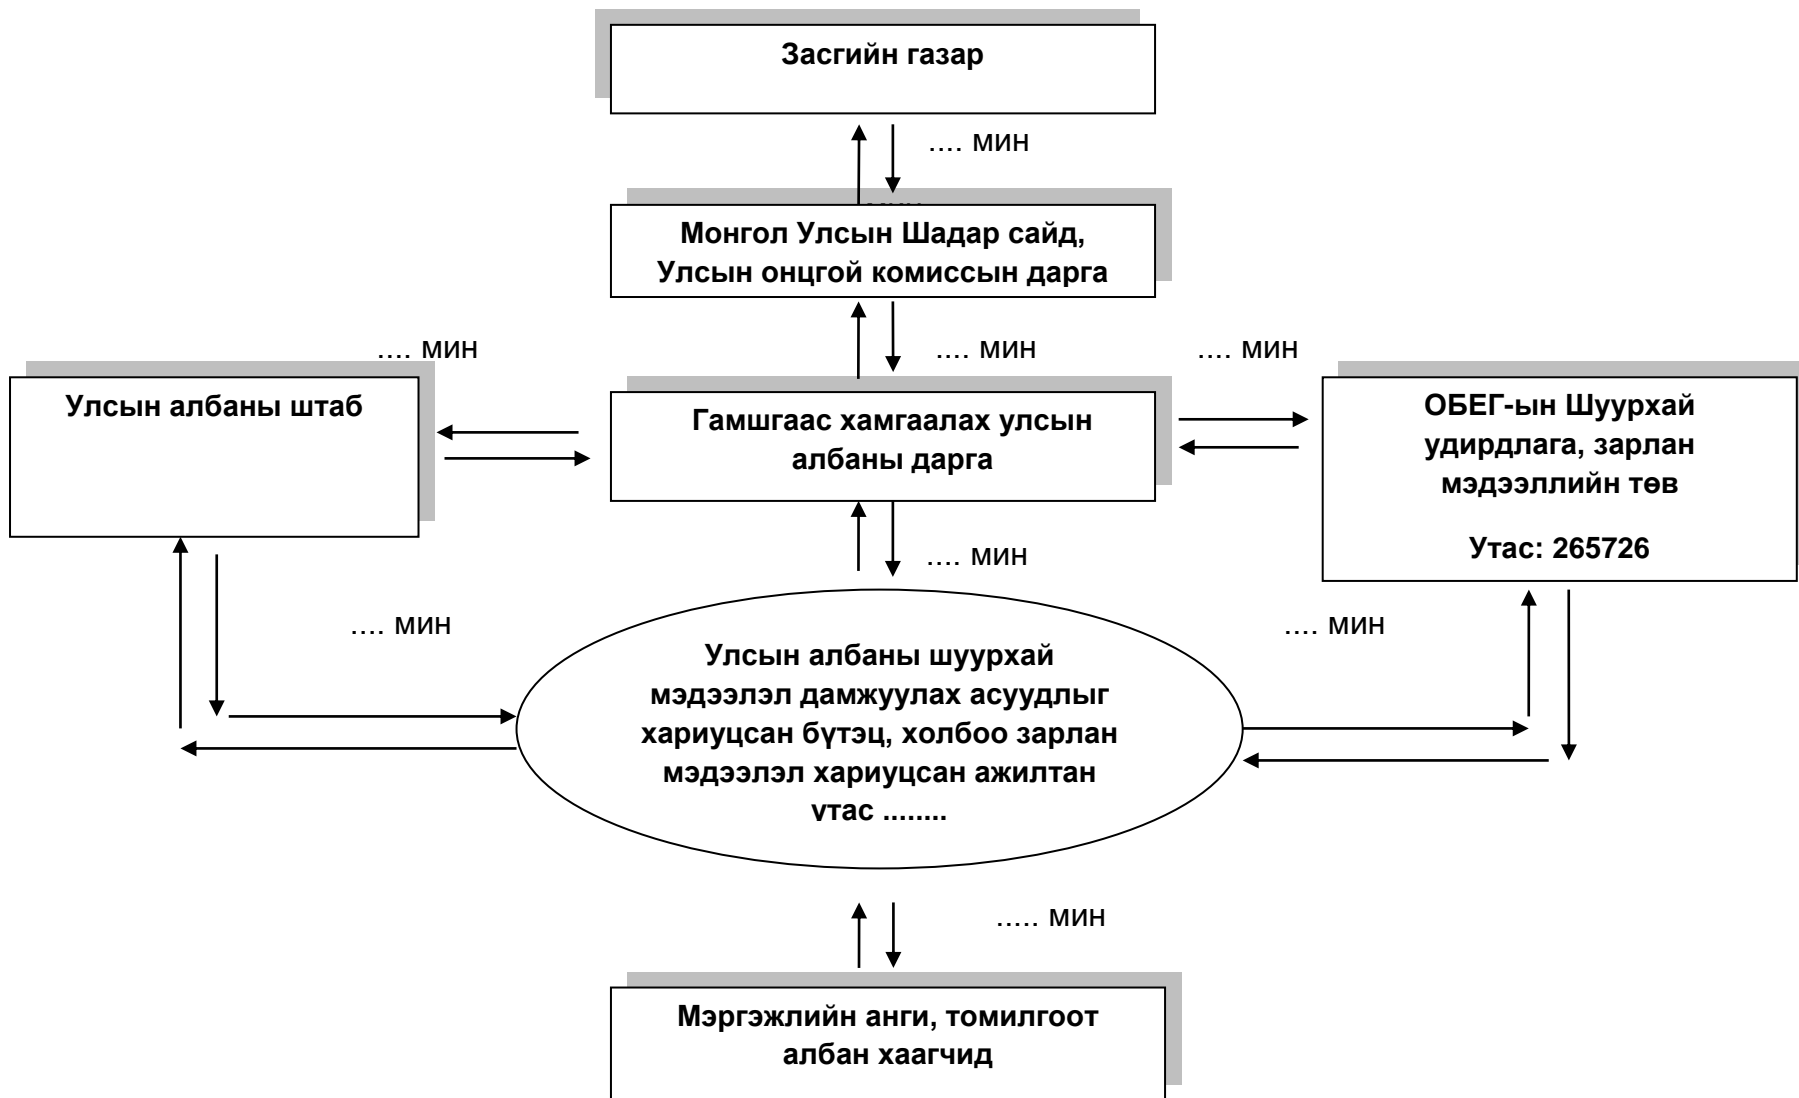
Засгийн газар

…. мин

Монгол Улсын Шадар сайд, Улсын онцгой комиссын дарга

…. мин

…. мин

…. мин

Улсын албаны штаб

Гамшгаас хамгаалах улсын албаны дарга

ОБЕГ-ын Шуурхай удирдлага, зарлан мэдээллийн төв

Утас: 265726

…. мин

…. мин

…. мин

Улсын албаны шуурхай мэдээлэл дамжуулах асуудлыг хариуцсан бүтэц, холбоо зарлан мэдээлэл хариуцсан ажилтан утас ........

….. мин

Мэргэжлийн анги, томилгоот албан хаагчид